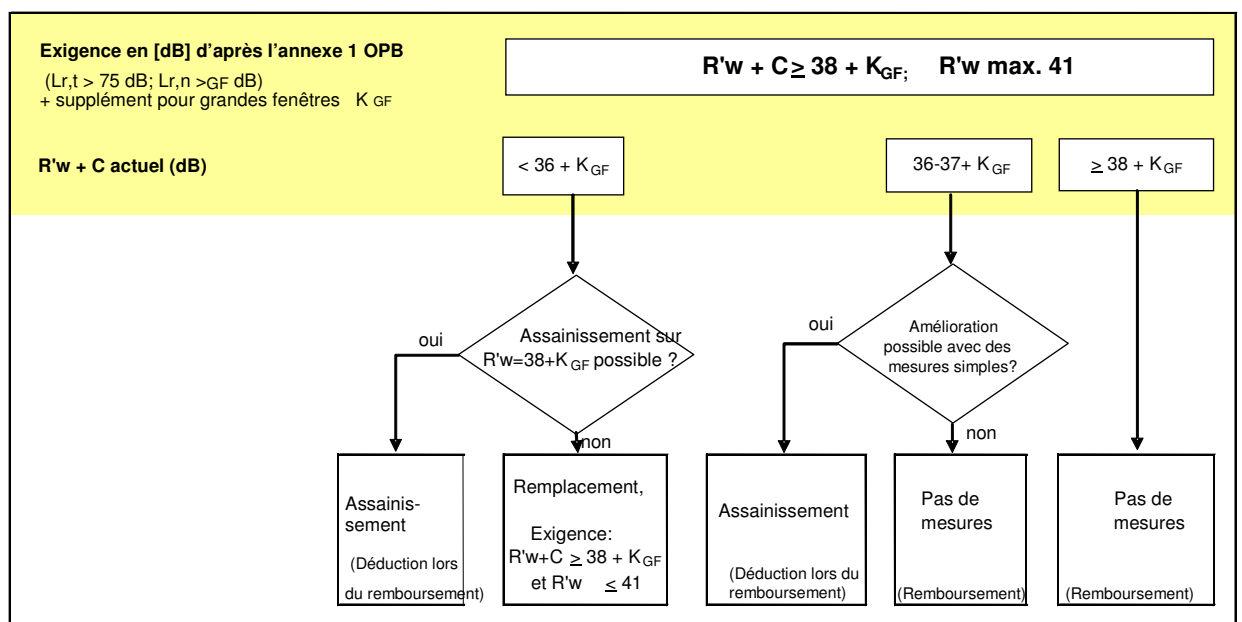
Exigence en [dB] d'après l'annexe 1 OPB
(Lr,t > 75 dB; Lr,n >GF dB)
+ supplément pour grandes fenêtres K GF

R'w + C $\geq$ 38 + K$_{GF}$; R'w max. 41

R'w + C actuel (dB)

< 36 + K$_{GF}$

36-37+ K$_{GF}$

$\geq$ 38 + K$_{GF}$

Assainissement sur R'w=38+K$_{GF}$ possible ?

oui

non

Amélioration possible avec des mesures simples?

oui

non

Assainis-sement

(Déduction lors du remboursement)

Remplacement,

Exigence: R'w+C $\geq$ 38 + K$_{GF}$ et R'w $\leq$ 41

Assainissement

(Déduction lors du remboursement)

Pas de mesures

(Remboursement)

Pas de mesures

(Remboursement)